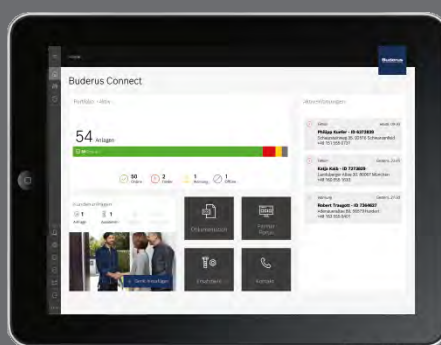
Home

Buderus

Buderus Connect

Portfolio - Alle -

54 Anlagen

50 Online

2 Fehler

1 Wartung

1 Offline

Kundenanfragen

1 Anfrage

1 Akzeptiert

Dokumentation

Fachpartner Portal

Ersatzteile

Kontakt

Benachrichtigungen

Philipp Kiefer - ID 637809

Katja Kalb - ID 737809

Robert Traugott - ID 736407

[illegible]